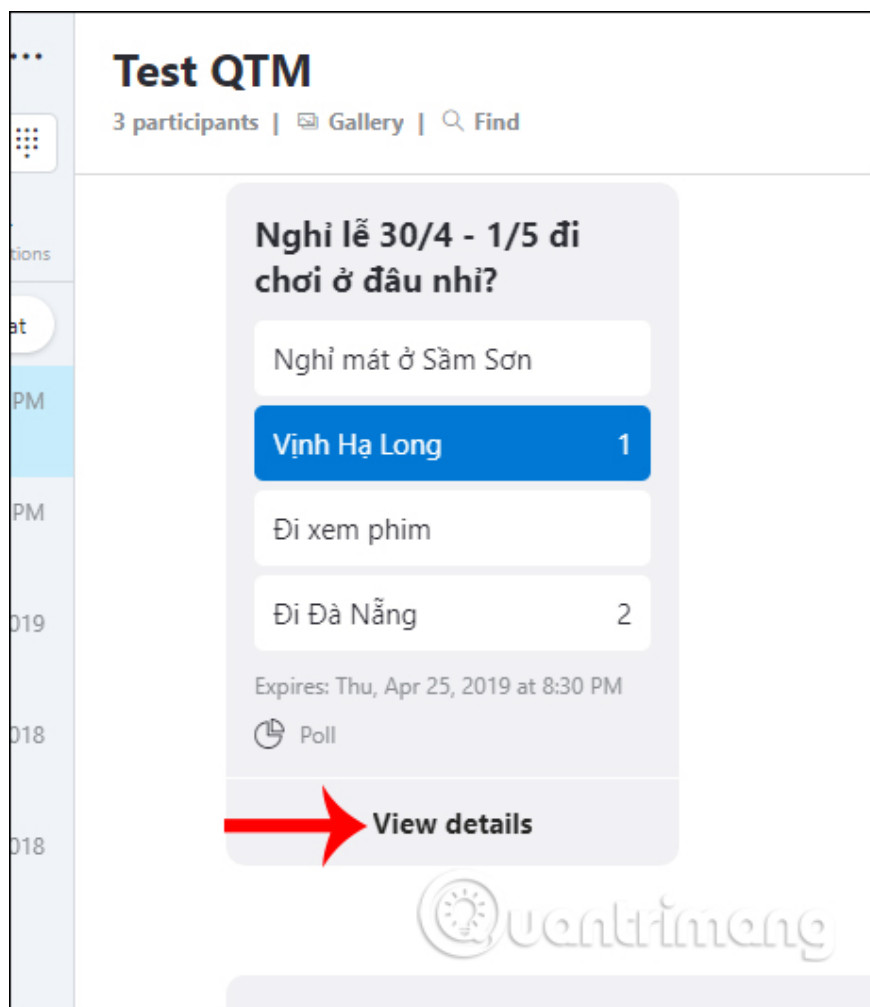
...

tions

at

PM

PM

019

018

018

Test QTM

3 participants | Gallery | Find

Nghỉ lễ 30/4 - 1/5 đi chơi ở đâu nhỉ?

Nghỉ mát ở Sầm Sơn

Vịnh Hạ Long 1

Đi xem phim

Đi Đà Nẵng 2

Expires: Thu, Apr 25, 2019 at 8:30 PM

Poll

View details

Quantrimang